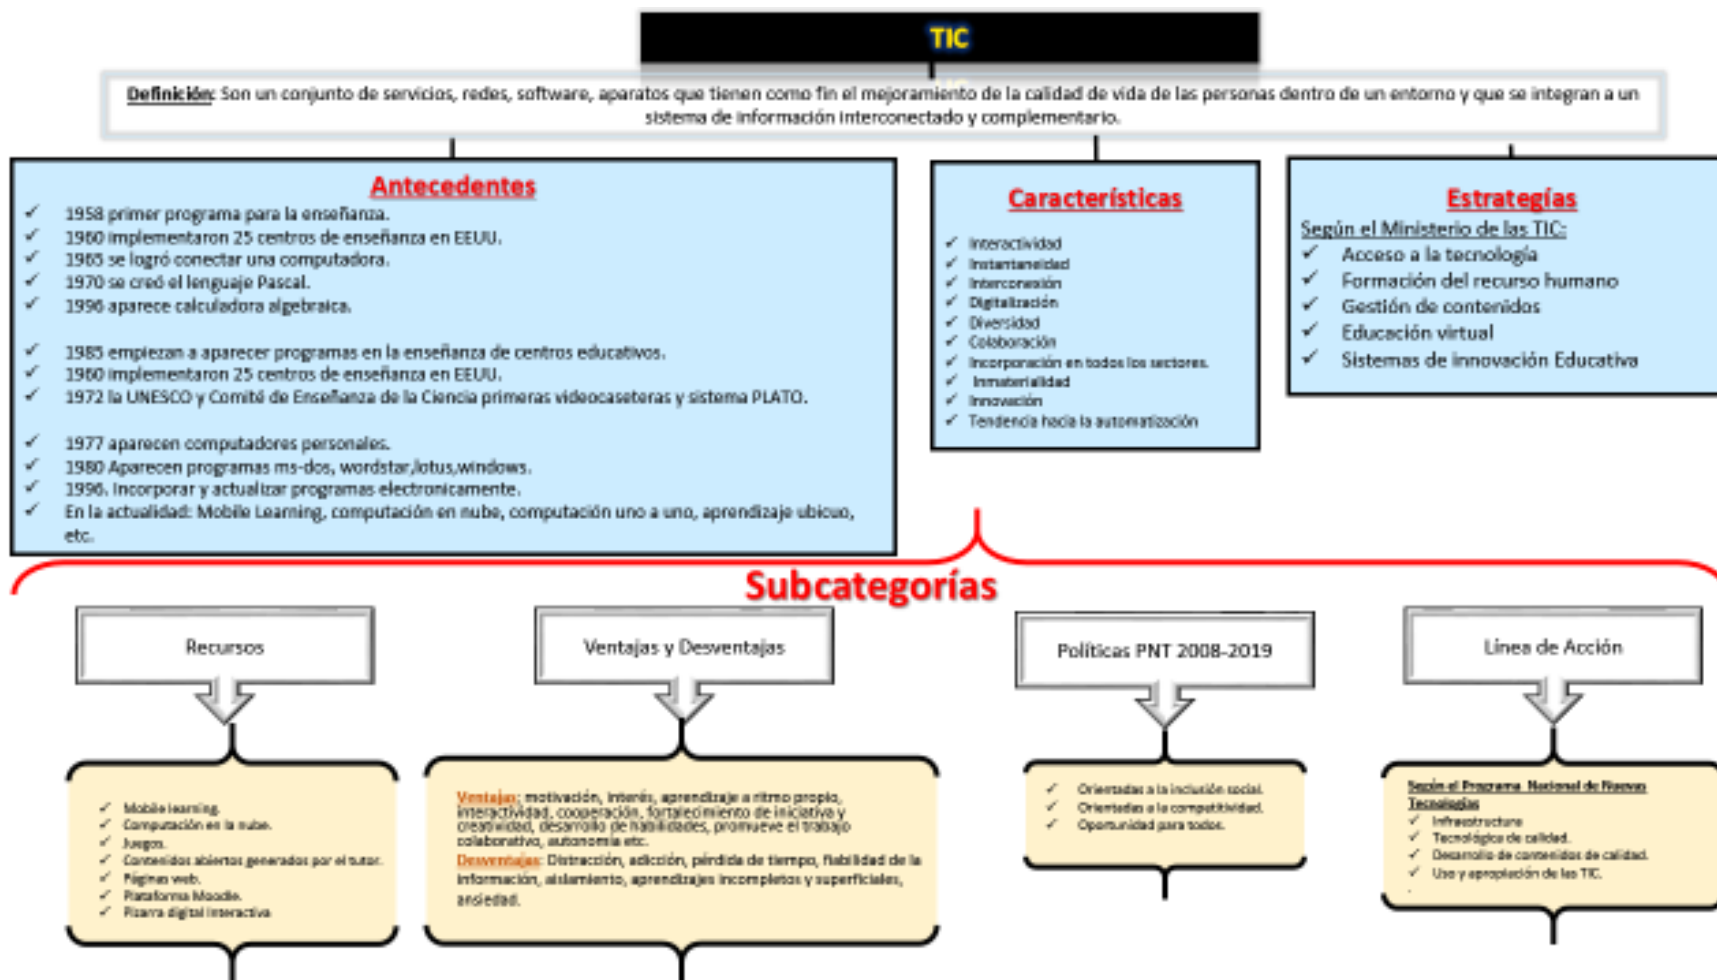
TIC

Definición: Son un conjunto de servicios, redes, software, aparatos que tienen como fin el mejoramiento de la calidad de vida de las personas dentro de un entorno y que se integran a un sistema de información interconectado y complementario.

Antecedentes
✓ 1958 primer programa para la enseñanza.
✓ 1960 implementaron 25 centros de enseñanza en EEUU.
✓ 1965 se logró conectar una computadora.
✓ 1970 se creó el lenguaje Pascal.
✓ 1996 aparece calculadora algebraica.

✓ 1985 empiezan a aparecer programas en la enseñanza de centros educativos.
✓ 1960 implementaron 25 centros de enseñanza en EEUU.
✓ 1972 la UNESCO y Comité de Enseñanza de la Ciencia primeras videocaseteras y sistema PLATO.

✓ 1977 aparecen computadores personales.
✓ 1980 Aparecen programas ms-dos, wordstar,lotus,windows.
✓ 1996. Incorporar y actualizar programas electronicamente.
✓ En la actualidad: Mobile Learning, computación en nube, computación uno a uno, aprendizaje ubicuo, etc.

Características
✓ Interactividad
✓ Instantaneidad
✓ Interconexión
✓ Digitalización
✓ Diversidad
✓ Colaboración
✓ Incorporación en todos los sectores.
✓ Inmaterialidad
✓ Innovación
✓ Tendencia hacia la automatización

Estrategías
Según el Ministerio de las TIC:
✓ Acceso a la tecnología
✓ Formación del recurso humano
✓ Gestión de contenidos
✓ Educación virtual
✓ Sistemas de innovación Educativa

Subcategorías

Recursos
✓ Mobile learning.
✓ Computación en la nube.
✓ Juegos.
✓ Contenidos abiertos generados por el tutor.
✓ Páginas web.
✓ Plataforma Moodle.
✓ Pizarra digital interactiva.

Ventajas y Desventajas
Ventajas: motivación, interés, aprendizaje a ritmo propio, interactividad, cooperación, fortalecimiento de iniciativa y creatividad, desarrollo de habilidades, promueve el trabajo colaborativo, autonomía etc.
Desventajas: Distracción, adicción, pérdida de tiempo, fiabilidad de la información, aislamiento, aprendizajes incompletos y superficiales, ansiedad.

Políticas PNT 2008-2019
✓ Orientadas a la inclusión social.
✓ Orientadas a la competitividad.
✓ Oportunidad para todos.

Línea de Acción
Según el Programa Nacional de Nuevas Tecnologías
✓ Infraestructura
✓ Tecnológica de calidad.
✓ Desarrollo de contenidos de calidad.
✓ Uso y apropiación de las TIC.